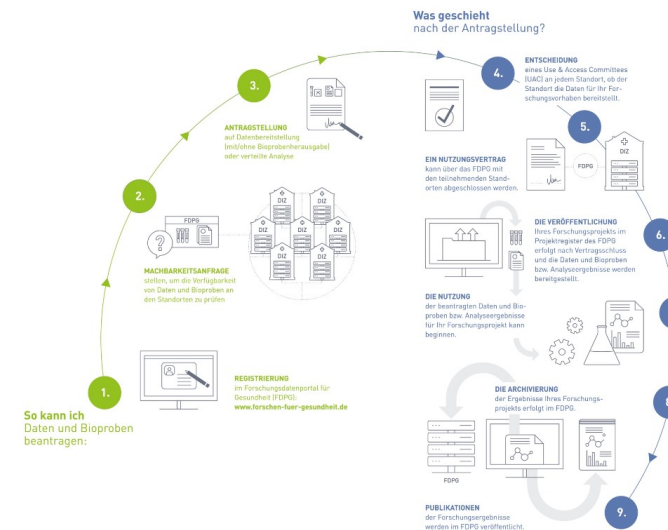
Was geschieht
nach der Antragstellung?

3.

ANTRAGSTELLUNG
auf Datenbereitstellung (mit/ohne Bioprobenherausgabe) oder verteilte Analyse

4.

ENTSCHEIDUNG
eines Use & Access Committees (UAC) an jedem Standort, ob der Standort die Daten für Ihr Forschungsvorhaben bereitstellt.

5.

FDPG

DIZ

EIN NUTZUNGSVERTRAG
kann über das FDPG mit den teilnehmenden Standorten abgeschlossen werden.

2.

FDPG

DIZ

MACHBARKEITSANFRAGE
stellen, um die Verfügbarkeit von Daten und Bioproben an den Standorten zu prüfen

DIE VERÖFFENTLICHUNG
Ihres Forschungsprojekts im Projektregister des FDPG erfolgt nach Vertragsschluss und die Daten und Bioproben bzw. Analyseergebnisse werden bereitgestellt.

6.

DIE NUTZUNG
der beantragten Daten und Bioproben bzw. Analyseergebnisse für Ihr Forschungsprojekt kann beginnen.

1.

REGISTRIERUNG
im Forschungsdatenportal für Gesundheit (FDPG):
www.forschen-fuer-gesundheit.de

So kann ich
Daten und Bioproben beantragen:

DIE ARCHIVIERUNG
der Ergebnisse Ihres Forschungsprojekts erfolgt im FDPG.

FDPG

8.

PUBLIKATIONEN
der Forschungsergebnisse werden im FDPG veröffentlicht.

9.